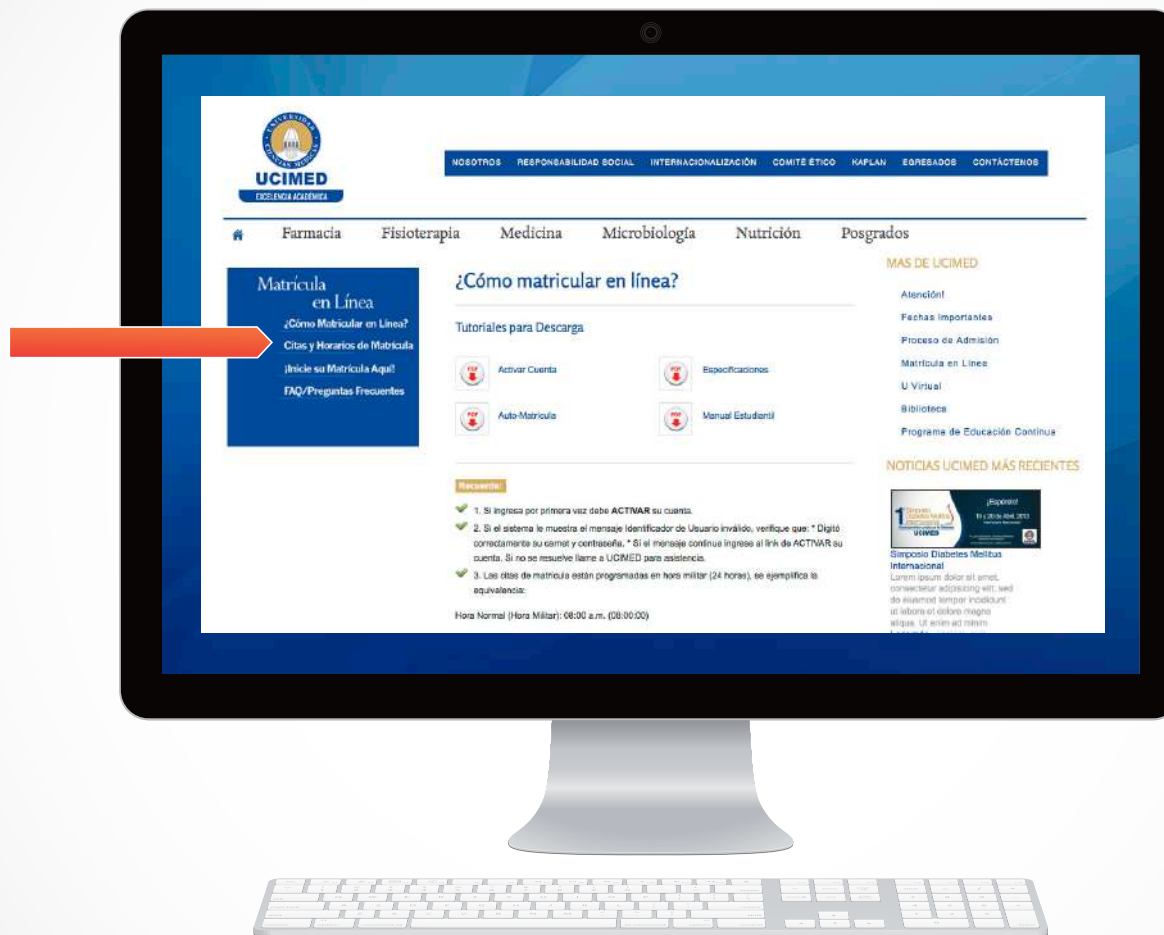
UNIVERSIDAD CIENCIAS MÉDICAS
UCIMED
EXCELENCIA ACADÉMICA

NOSOTROS RESPONSABILIDAD SOCIAL INTERNACIONALIZACIÓN COMITÉ ÉTICO KAPLAN EGRESADOS CONTÁCTENOS

Farmacia Fisioterapia Medicina Microbiología Nutrición Posgrados

Matrícula en Línea
¿Cómo Matricular en Línea?
Citas y Horarios de Matrícula
¡Inicie su Matrícula Aquí!
FAQ/Preguntas Frecuentes

¿Cómo matricular en línea?

Tutoriales para Descarga

Activar Cuenta
Especificaciones
Auto-Matrícula
Manual Estudiantil

Recuerde:

1. Si ingresa por primera vez debe ACTIVAR su cuenta.

2. Si el sistema le muestra el mensaje Identificador de Usuario inválido, verifique que: * Digitó correctamente su carnet y contraseña. * Si el mensaje continua ingrese al link de ACTIVAR su cuenta. Si no se resuelve llame a UCIMED para asistencia.

3. Las citas de matrícula están programadas en hora militar (24 horas), se ejemplifica la equivalencia:

Hora Normal (Hora Militar): 08:00 a.m. (08:00:00)

MAS DE UCIMED
Atención!
Fechas Importantes
Proceso de Admisión
Matrícula en Línea
U Virtual
Biblioteca
Programa de Educación Continua

NOTICIAS UCIMED MÁS RECIENTES

¡Espéralo!
19 y 20 de Abril, 2013
UCIMED

Simposio Diabetes Mellitus Internacional
Lorem ipsum dolor sit amet, consectetur adipisicing elit, sed do eiusmod tempor incididunt ut labore et dolore magna aliqua. Ut enim ad minim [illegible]